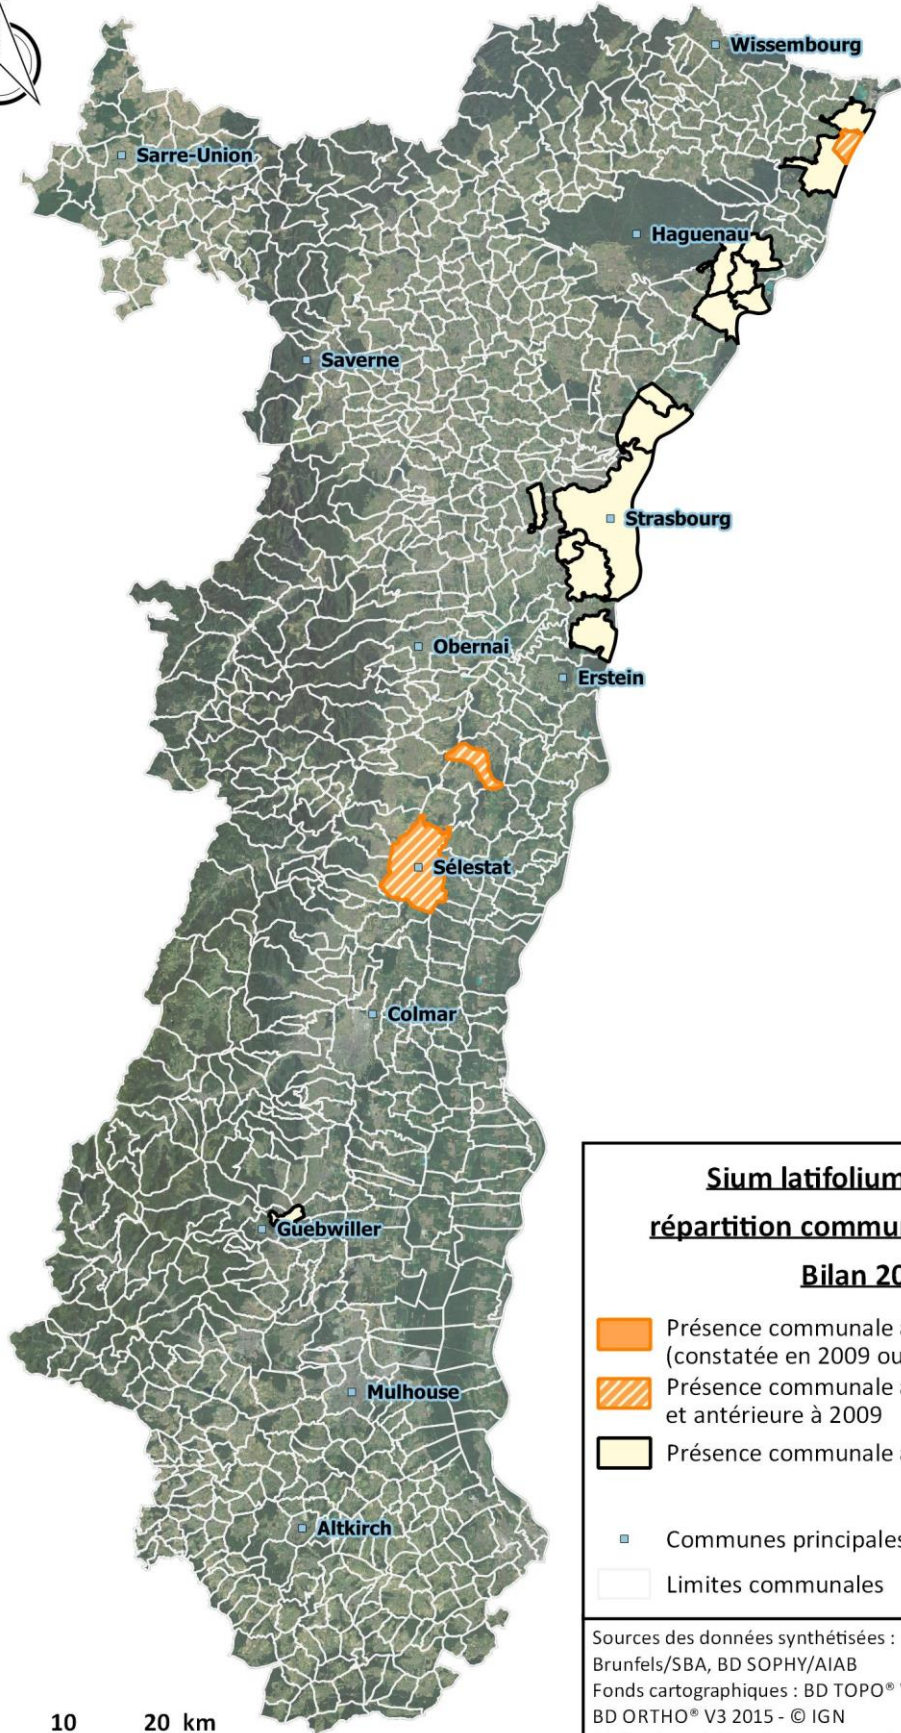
Wissembourg
Sarre-Union
Haguenau
Saverne
Strasbourg
Obernai
Erstein
Sélestat
Colmar
Guebwiller
Mulhouse
Altkirch

Sium latifolium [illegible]
répartition commu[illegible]
Bilan 20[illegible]

Présence communale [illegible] (constatée en 2009 ou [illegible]
Présence communale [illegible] et antérieure à 2009
Présence communale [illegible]

Communes principales
Limites communales

Sources des données synthétisées : Brunfels/SBA, BD SOPHY/AIAB
Fonds cartographiques : BD TOPO® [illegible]
BD ORTHO® V3 2015 - © IGN

10 20 km